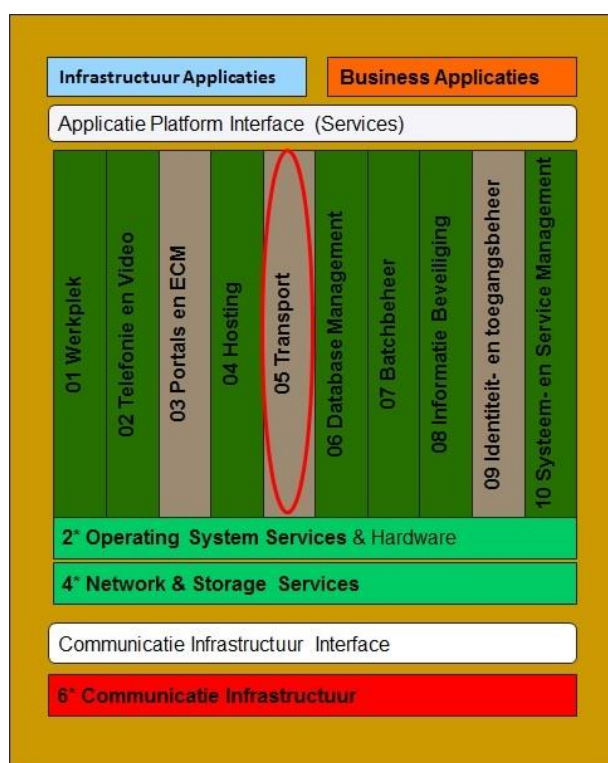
Infrastructuur Applicaties

Business Applicaties

Applicatie Platform Interface (Services)

01 Werkplek

02 Telefonie en Video

03 Portals en ECM

04 Hosting

05 Transport

06 Database Management

07 Batchbeheer

08 Informatie Beveiliging

09 Identiteit- en toegangsbeheer

10 Systeem- en Service Management

2* Operating System Services & Hardware

4* Network & Storage Services

Communicatie Infrastructuur Interface

6* Communicatie Infrastructuur